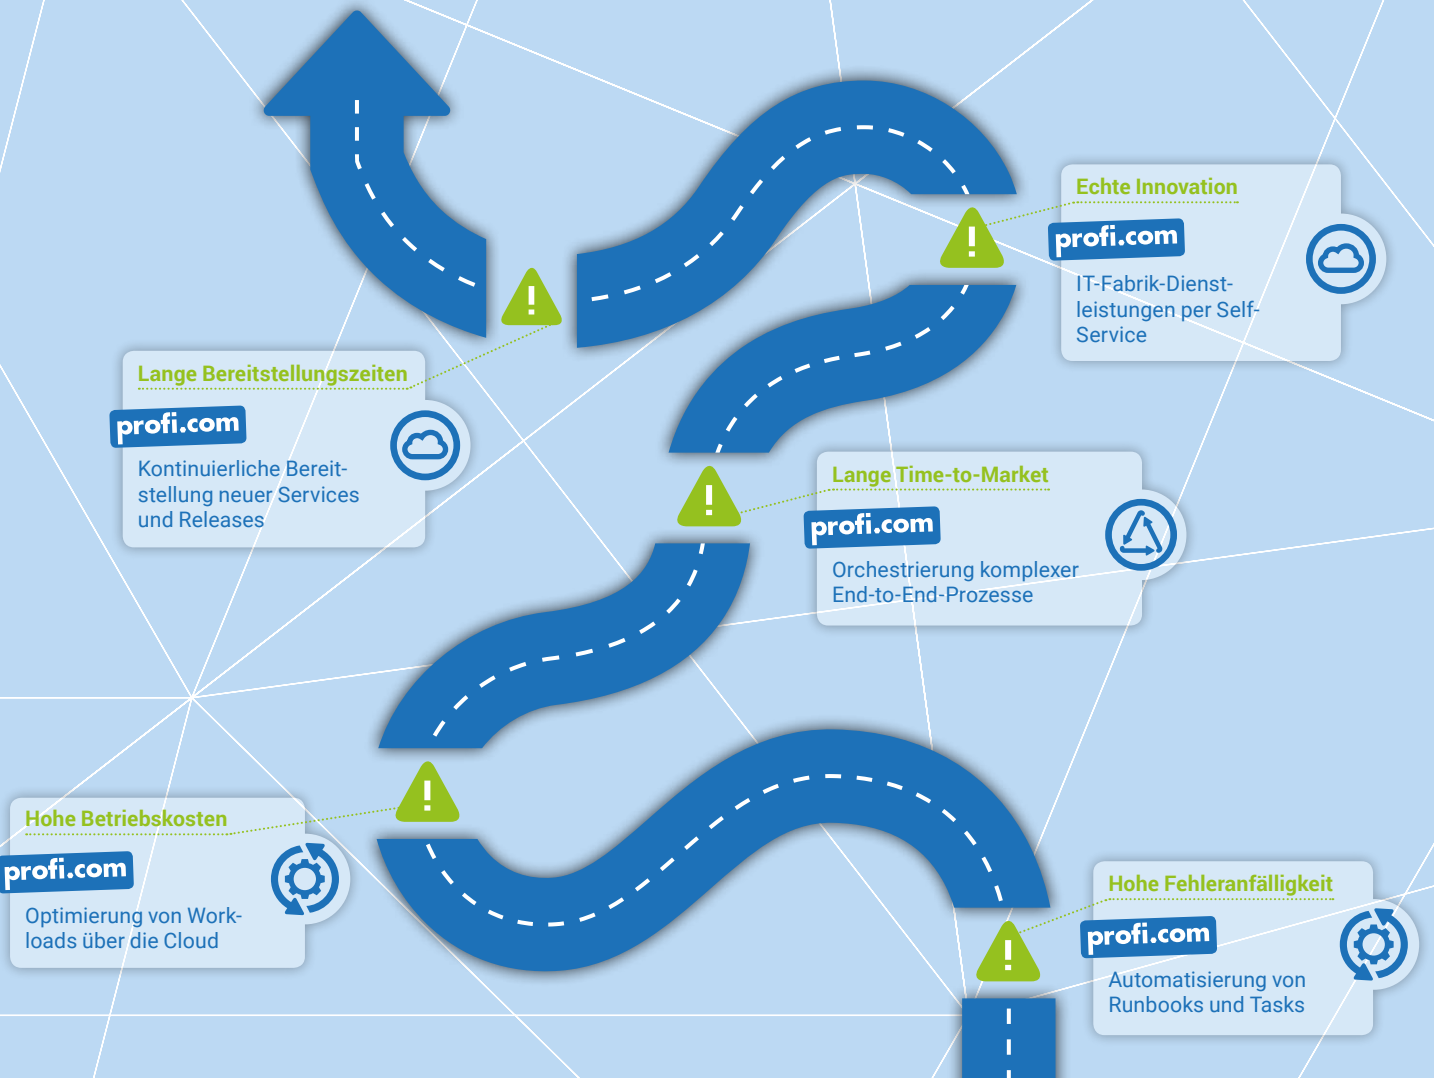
Echte Innovation

profi.com

IT-Fabrik-Dienstleistungen per Self-Service

Lange Bereitstellungszeiten

profi.com

Kontinuierliche Bereitstellung neuer Services und Releases

Lange Time-to-Market

profi.com

Orchestrierung komplexer End-to-End-Prozesse

Hohe Betriebskosten

profi.com

Optimierung von Workloads über die Cloud

Hohe Fehleranfälligkeit

profi.com

Automatisierung von Runbooks und Tasks